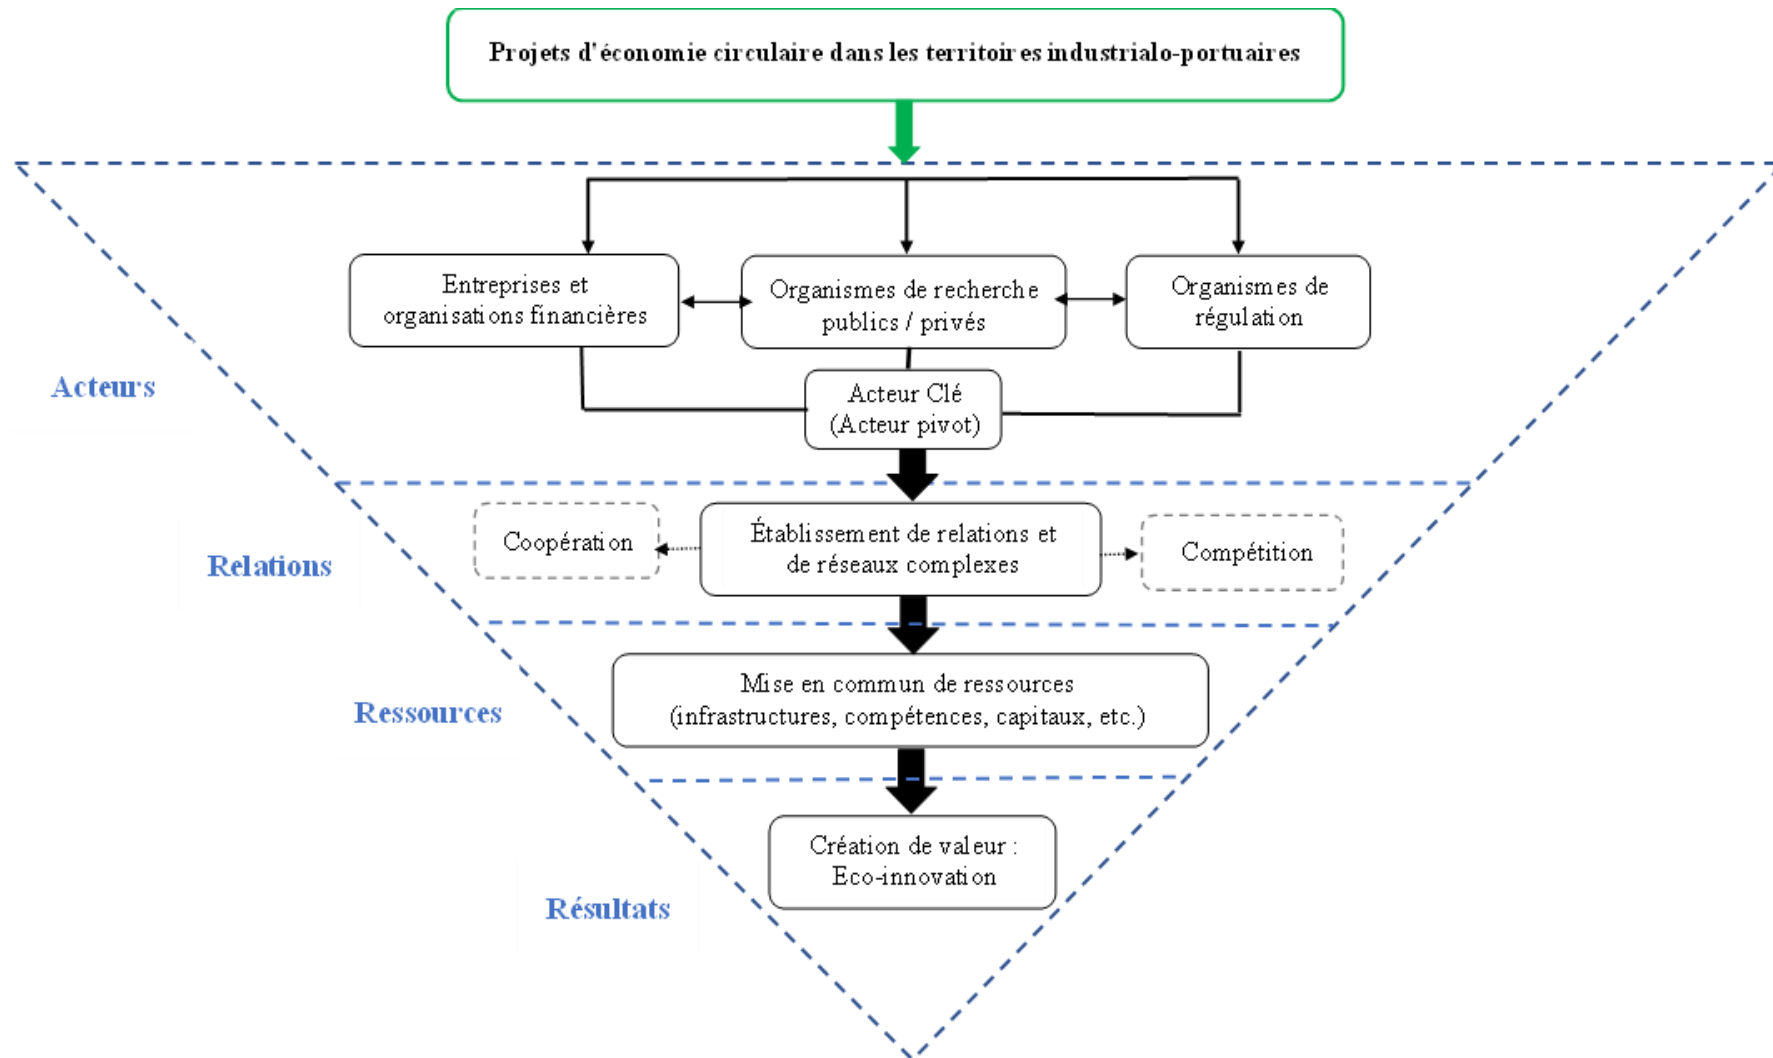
Projets d'économie circulaire dans les territoires industrialo-portuaires

Acteurs

Entreprises et organisations financières

Organismes de recherche publics / privés

Organismes de régulation

Acteur Clé (Acteur pivot)

Relations

Coopération

Établissement de relations et de réseaux complexes

Compétition

Ressources

Mise en commun de ressources (infrastructures, compétences, capitaux, etc.)

Résultats

Création de valeur : Eco-innovation